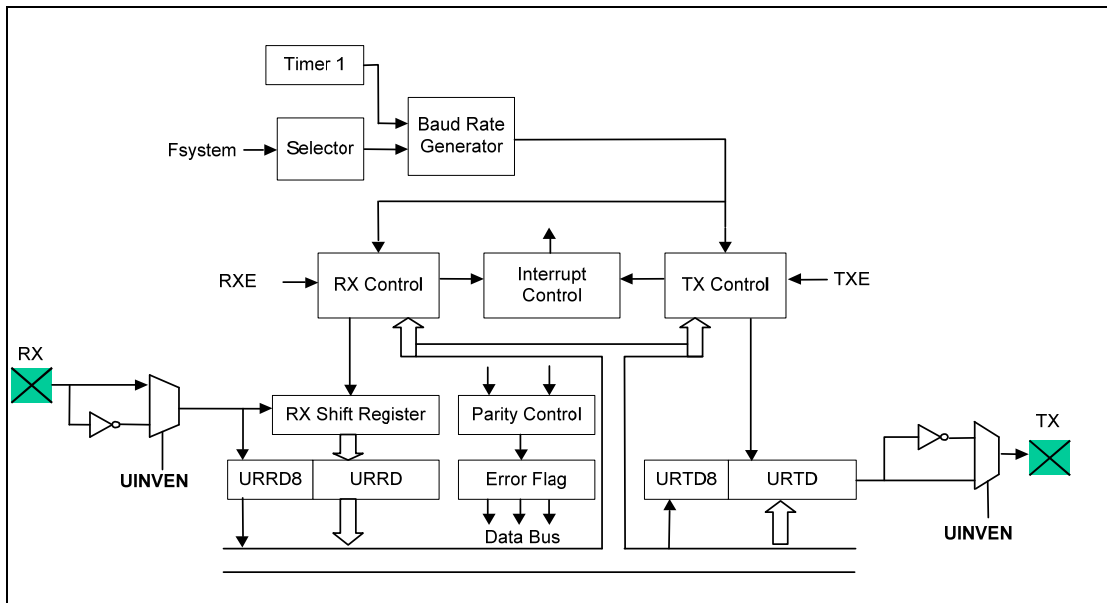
Timer 1

Fsystem

Selector

Baud Rate Generator

RXE

RX Control

Interrupt Control

TX Control

TXE

RX

UINVEN

RX Shift Register

Parity Control

URRD8

URRD

Error Flag

URTD8

URTD

TX

UINVEN

Data Bus